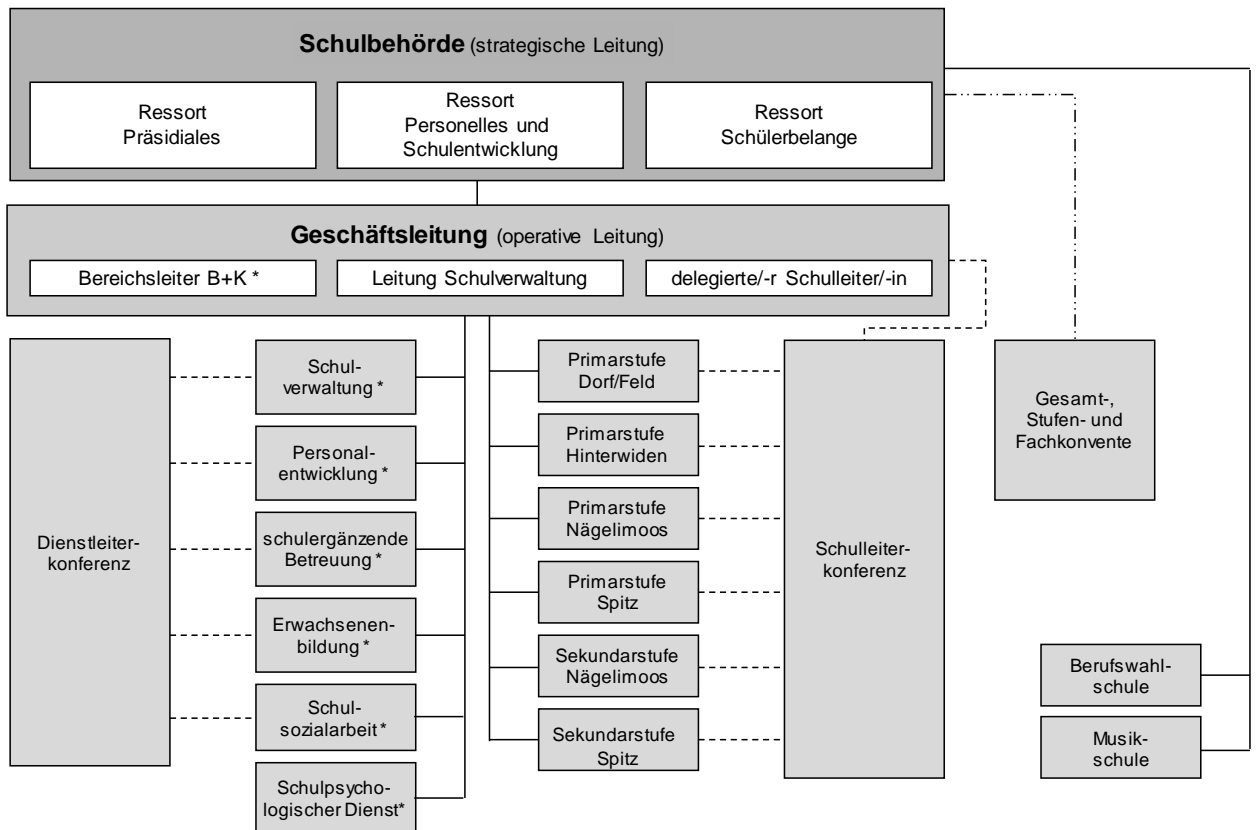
**Schulbehörde** (strategische Leitung)

Ressort Präsidiales

Ressort Personelles und Schulentwicklung

Ressort Schülerbelange

**Geschäftsleitung** (operative Leitung)

Bereichsleiter B+K *

Leitung Schulverwaltung

delegierte/-r Schulleiter/-in

Dienstleiterkonferenz

Schulverwaltung *

Personalentwicklung *

schulergänzende Betreuung *

Erwachsenenbildung *

Schulsozialarbeit *

Schulpsychologischer Dienst*

Primarstufe Dorf/Feld

Primarstufe Hinterwiden

Primarstufe Nägelimoos

Primarstufe Spitz

Sekundarstufe Nägelimoos

Sekundarstufe Spitz

Schulleiterkonferenz

Gesamt-, Stufen- und Fachkonvente

Berufswahlschule

Musikschule